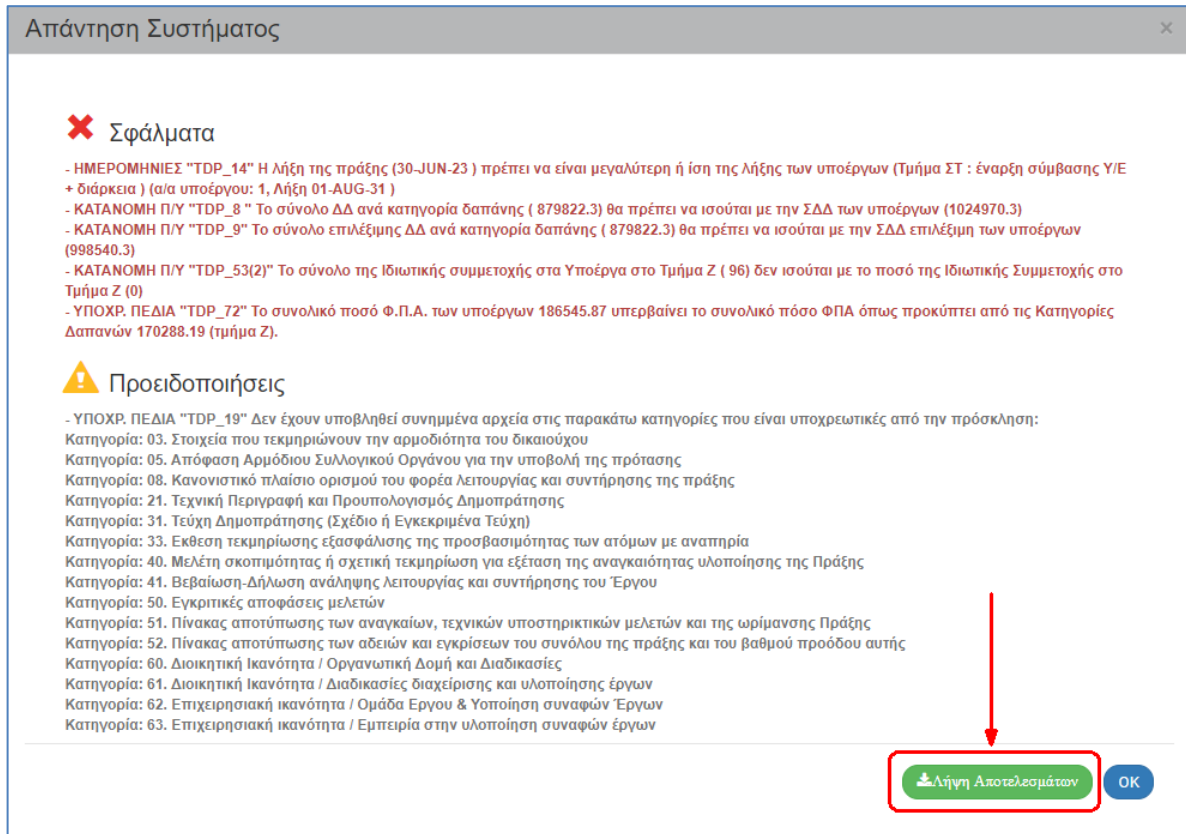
Απάντηση Συστήματος

×

Σφάλματα

- ΗΜΕΡΟΜΗΝΙΕΣ "TDP_14" Η λήξη της πράξης (30-JUN-23 ) πρέπει να είναι μεγαλύτερη ή ίση της λήξης των υποέργων (Τμήμα ΣΤ : έναρξη σύμβασης Υ/Ε + διάρκεια ) (α/α υποέργου: 1, Λήξη 01-AUG-31 )
- ΚΑΤΑΝΟΜΗ Π/Υ "TDP_8 " Το σύνολο ΔΔ ανά κατηγορία δαπάνης ( 879822.3) θα πρέπει να ισούται με την ΣΔΔ των υποέργων (1024970.3)
- ΚΑΤΑΝΟΜΗ Π/Υ "TDP_9" Το σύνολο επιλέξιμης ΔΔ ανά κατηγορία δαπάνης ( 879822.3) θα πρέπει να ισούται με την ΣΔΔ επιλέξιμη των υποέργων (998540.3)
- ΚΑΤΑΝΟΜΗ Π/Υ "TDP_53(2)" Το σύνολο της Ιδιωτικής συμμετοχής στα Υποέργα στο Τμήμα Ζ ( 96) δεν ισούται με το ποσό της Ιδιωτικής Συμμετοχής στο Τμήμα Ζ (0)
- ΥΠΟΧΡ. ΠΕΔΙΑ "TDP_72" Το συνολικό ποσό Φ.Π.Α. των υποέργων 186545.87 υπερβαίνει το συνολικό πόσο ΦΠΑ όπως προκύπτει από τις Κατηγορίες Δαπανών 170288.19 (τμήμα Ζ).

Προειδοποιήσεις

- ΥΠΟΧΡ. ΠΕΔΙΑ "TDP_19" Δεν έχουν υποβληθεί συνημμένα αρχεία στις παρακάτω κατηγορίες που είναι υποχρεωτικές από την πρόσκληση:
Κατηγορία: 03. Στοιχεία που τεκμηριώνουν την αρμοδιότητα του δικαιούχου
Κατηγορία: 05. Απόφαση Αρμόδιου Συλλογικού Οργάνου για την υποβολή της πρότασης
Κατηγορία: 08. Κανονιστικό πλαίσιο ορισμού του φορέα λειτουργίας και συντήρησης της πράξης
Κατηγορία: 21. Τεχνική Περιγραφή και Προυπολογισμός Δημοπράτησης
Κατηγορία: 31. Τεύχη Δημοπράτησης (Σχέδιο ή Εγκεκριμένα Τεύχη)
Κατηγορία: 33. Εκθεση τεκμηρίωσης εξασφάλισης της προσβασιμότητας των ατόμων με αναπηρία
Κατηγορία: 40. Μελέτη σκοπιμότητας ή σχετική τεκμηρίωση για εξέταση της αναγκαιότητας υλοποίησης της Πράξης
Κατηγορία: 41. Βεβαίωση-Δήλωση ανάληψης λειτουργίας και συντήρησης του Έργου
Κατηγορία: 50. Εγκριτικές αποφάσεις μελετών
Κατηγορία: 51. Πίνακας αποτύπωσης των αναγκαίων, τεχνικών υποστηρικτικών μελετών και της ωρίμανσης Πράξης
Κατηγορία: 52. Πίνακας αποτύπωσης των αδειών και εγκρίσεων του συνόλου της πράξης και του βαθμού προόδου αυτής
Κατηγορία: 60. Διοικητική Ικανότητα / Οργανωτική Δομή και Διαδικασίες
Κατηγορία: 61. Διοικητική Ικανότητα / Διαδικασίες διαχείρισης και υλοποίησης έργων
Κατηγορία: 62. Επιχειρησιακή ικανότητα / Ομάδα Εργου & Υοποίηση συναφών Έργων
Κατηγορία: 63. Επιχειρησιακή ικανότητα / Εμπειρία στην υλοποίηση συναφών έργων

Λήψη Αποτελεσμάτων

OK